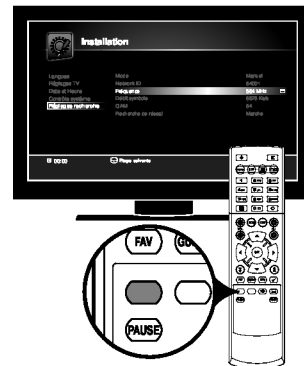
Installation

Langage
Réglages TV
Date et Heure
Contrôle parental
Réglages recherche

Mode
Network ID
Fréquence
Débit symbole
QAM
Recherche de réseau

Manuel
64001
306 MHz
6875 Ks/s
64
Marche

Page suivante

FAV
GO
PAUSE